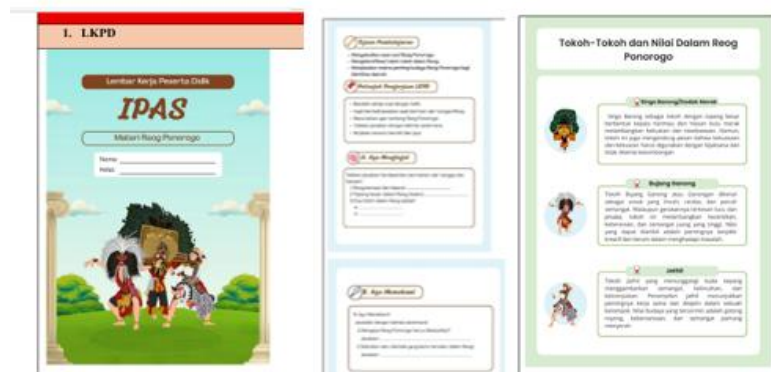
1. LKPD

Lembar Kerja Peserta Didik

IPAS

Materi Reog Ponorogo

Nama :
Kelas :

Tujuan Pembelajaran

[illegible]

Petunjuk Pengerjaan LKPD

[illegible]

A. Ayo Mengingat!

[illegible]

B. Ayo Memahami

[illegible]

Tokoh-Tokoh dan Nilai Dalam Reog Ponorogo

Singo Barong/Dadak Merak

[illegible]

Bujang Ganong

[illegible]

Jathil

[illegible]